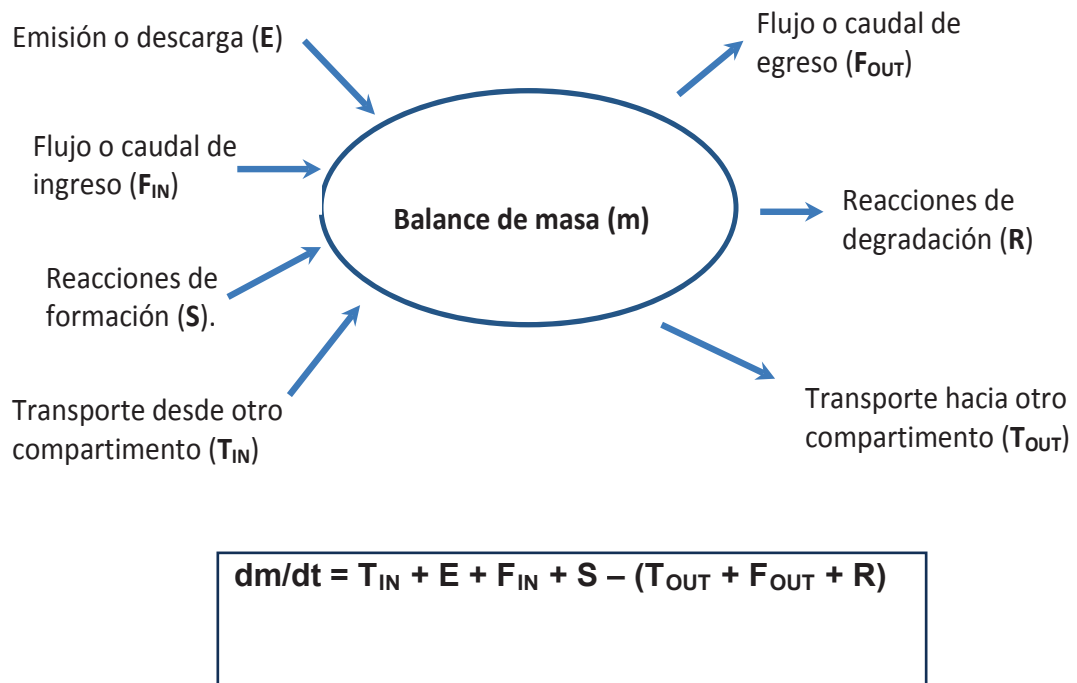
Emisión o descarga (**E**)

Flujo o caudal de egreso ($F_{OUT}$)

Flujo o caudal de ingreso ($F_{IN}$)

Balance de masa (m)

Reacciones de degradación (**R**)

Reacciones de formación (**S**).

Transporte desde otro compartimento ($T_{IN}$)

Transporte hacia otro compartimento ($T_{OUT}$)

$dm/dt = T_{IN} + E + F_{IN} + S - (T_{OUT} + F_{OUT} + R)$